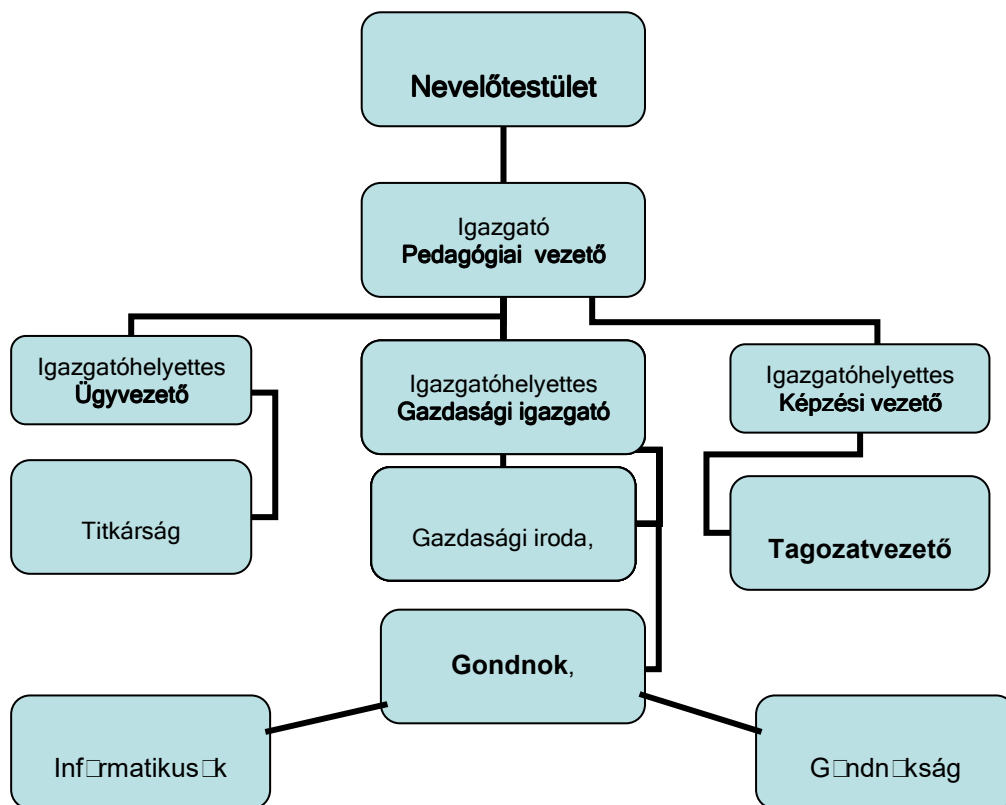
Nevelőtestület

Igazgató
Pedagógiai vezető

Igazgatóhelyettes
Ügyvezető

Igazgatóhelyettes
Gazdasági igazgató

Igazgatóhelyettes
Képzési vezető

Titkárság

Gazdasági iroda,

Tagozatvezető

Gondnok,

Inf□rmatikus□k

G□ndn□kság